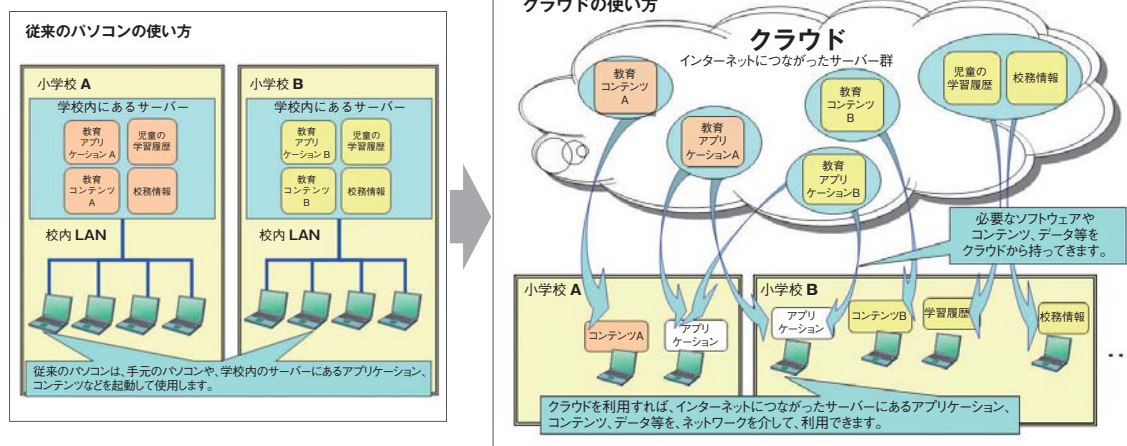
従来のパソコンの使い方

小学校 A

学校内にあるサーバー

教育アプリケーション A

児童の学習履歴

教育コンテンツ A

校務情報

校内 LAN

小学校 B

学校内にあるサーバー

教育アプリケーション B

児童の学習履歴

教育コンテンツ B

校務情報

校内 LAN

従来のパソコンは、手元のパソコンや、学校内のサーバーにあるアプリケーション、コンテンツなどを起動して使用します。

クラウドの使い方

クラウド

インターネットにつながったサーバー群

教育コンテンツ A

教育アプリケーションA

教育コンテンツ B

教育アプリケーションB

児童の学習履歴

校務情報

必要なソフトウェアやコンテンツ、データ等をクラウドから持ってきます。

小学校 A

コンテンツA

アプリケーション

小学校 B

アプリケーション

コンテンツB

学習履歴

校務情報

クラウドを利用すれば、インターネットにつながったサーバーにあるアプリケーション、コンテンツ、データ等を、ネットワークを介して、利用できます。